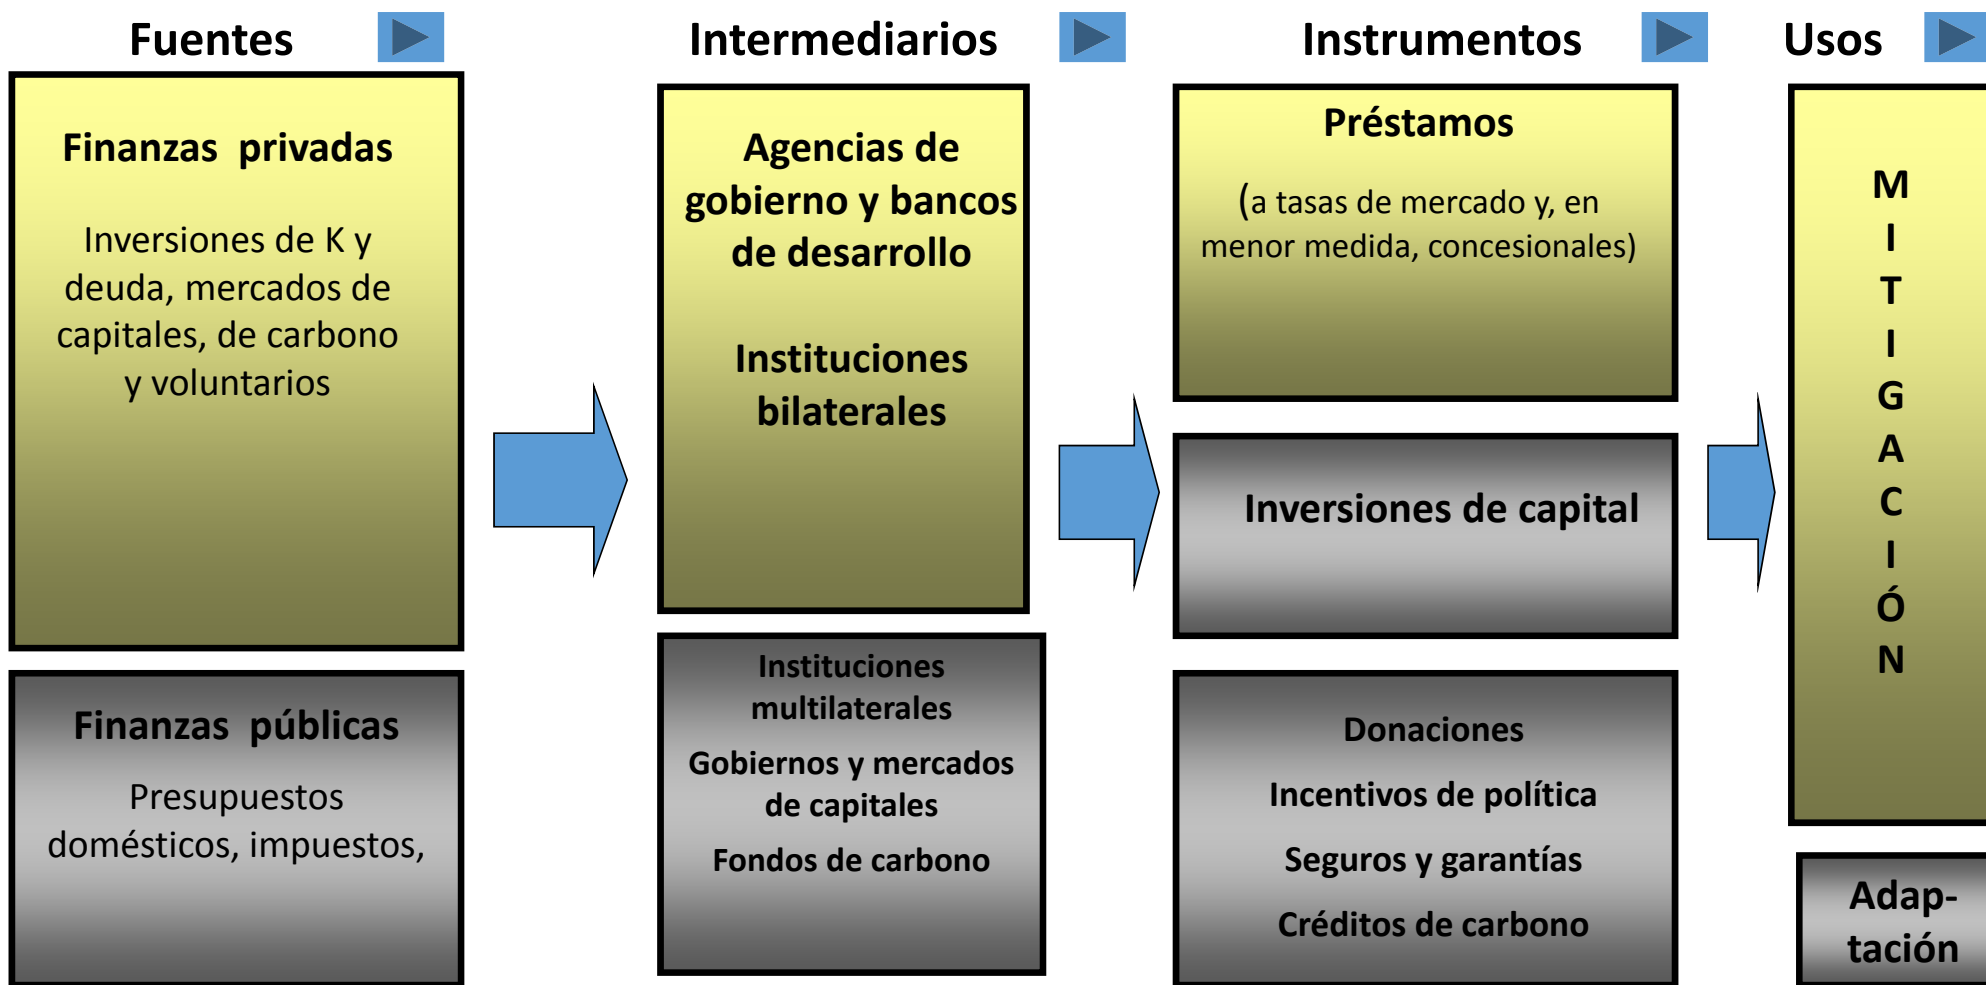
Fuentes

Intermediarios

Instrumentos

Usos

Finanzas privadas

Inversiones de K y deuda, mercados de capitales, de carbono y voluntarios

Finanzas públicas

Presupuestos domésticos, impuestos,

Agencias de gobierno y bancos de desarrollo

Instituciones bilaterales

Instituciones multilaterales

Gobiernos y mercados de capitales

Fondos de carbono

Préstamos

(a tasas de mercado y, en menor medida, concesionales)

Inversiones de capital

Donaciones

Incentivos de política

Seguros y garantías

Créditos de carbono

M I T I G A C I Ó N

Adap-tación